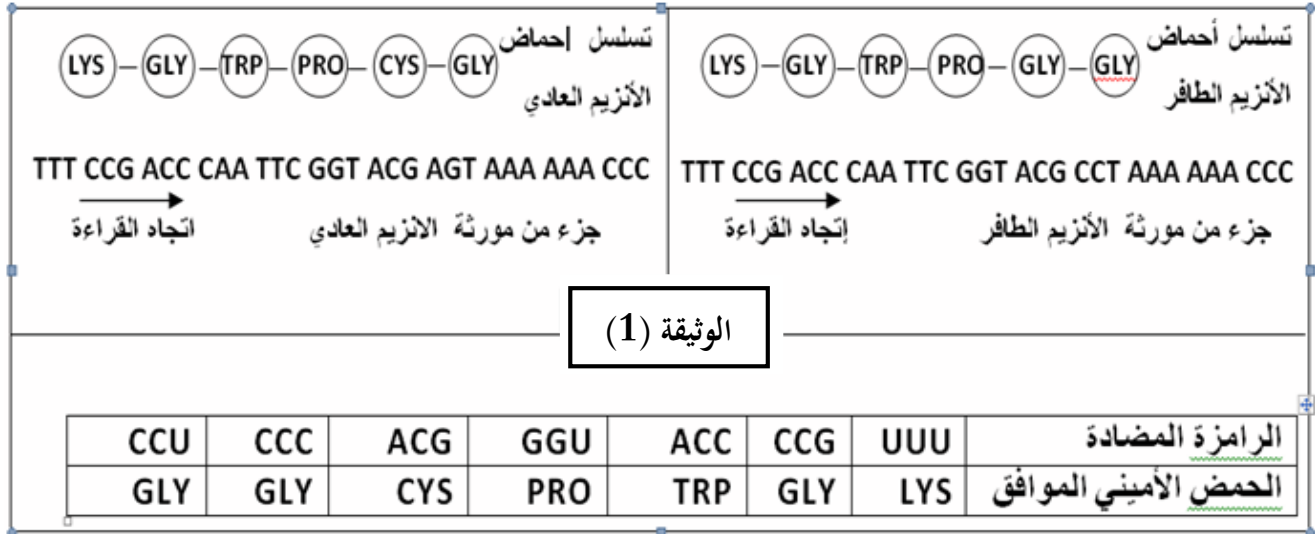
تسلسل أحماض الأنزيم الطافر

LYS — GLY — TRP — PRO — GLY — GLY

TTT CCG ACC CAA TTC GGT ACG CCT AAA AAA CCC

إتجاه القراءة

جزء من مورثة الأنزيم الطافر

تسلسل إحماض الأنزيم العادي

LYS — GLY — TRP — PRO — CYS — GLY

TTT CCG ACC CAA TTC GGT ACG AGT AAA AAA CCC

اتجاه القراءة

جزء من مورثة الانزيم العادي

الوثيقة (1)

| الرامزة المضادة | UUU | CCG | ACC | GGU | ACG | CCC | CCU |
|---|---|---|---|---|---|---|---|
| الحمض الأمِيني الموافق | LYS | GLY | TRP | PRO | CYS | GLY | GLY |